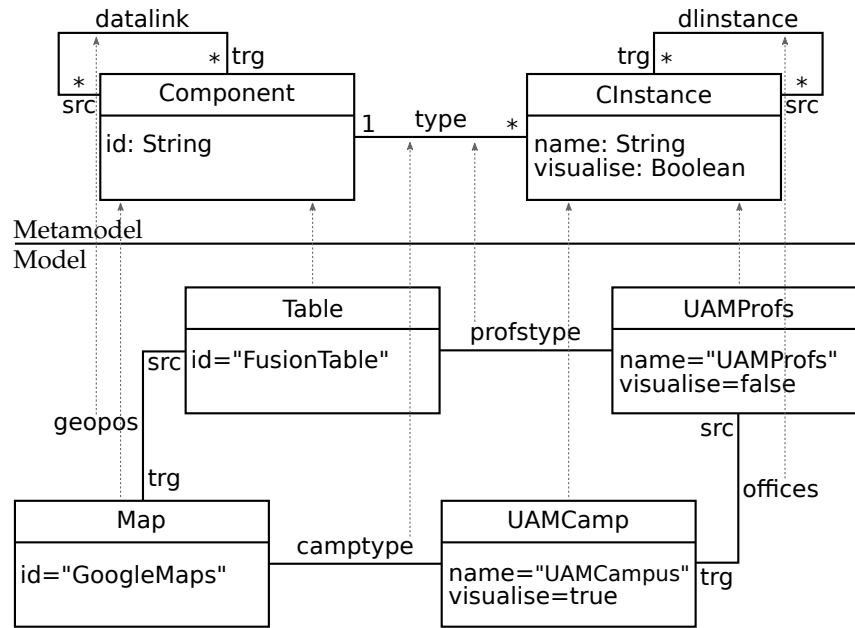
datalink

dlinstance

trg

∗

∗

src

Component

id: String

1

type

∗

trg

∗

∗

src

CInstance

name: String
visualise: Boolean

Metamodel

Model

Table

id="FusionTable"

profstype

UAMProfs

name="UAMProfs"
visualise=false

src

geopos

trg

src

offices

Map

id="GoogleMaps"

camptype

UAMCamp

name="UAMCampus"
visualise=true

trg